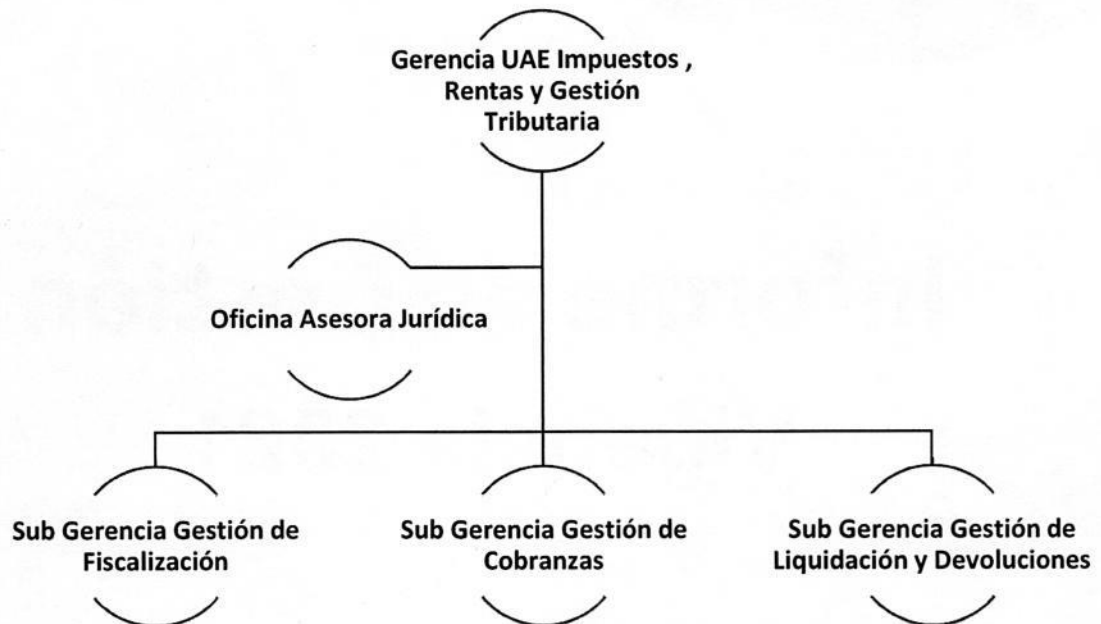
Gerencia UAE Impuestos , Rentas y Gestión Tributaria

Oficina Asesora Jurídica

Sub Gerencia Gestión de Fiscalización

Sub Gerencia Gestión de Cobranzas

Sub Gerencia Gestión de Liquidación y Devoluciones